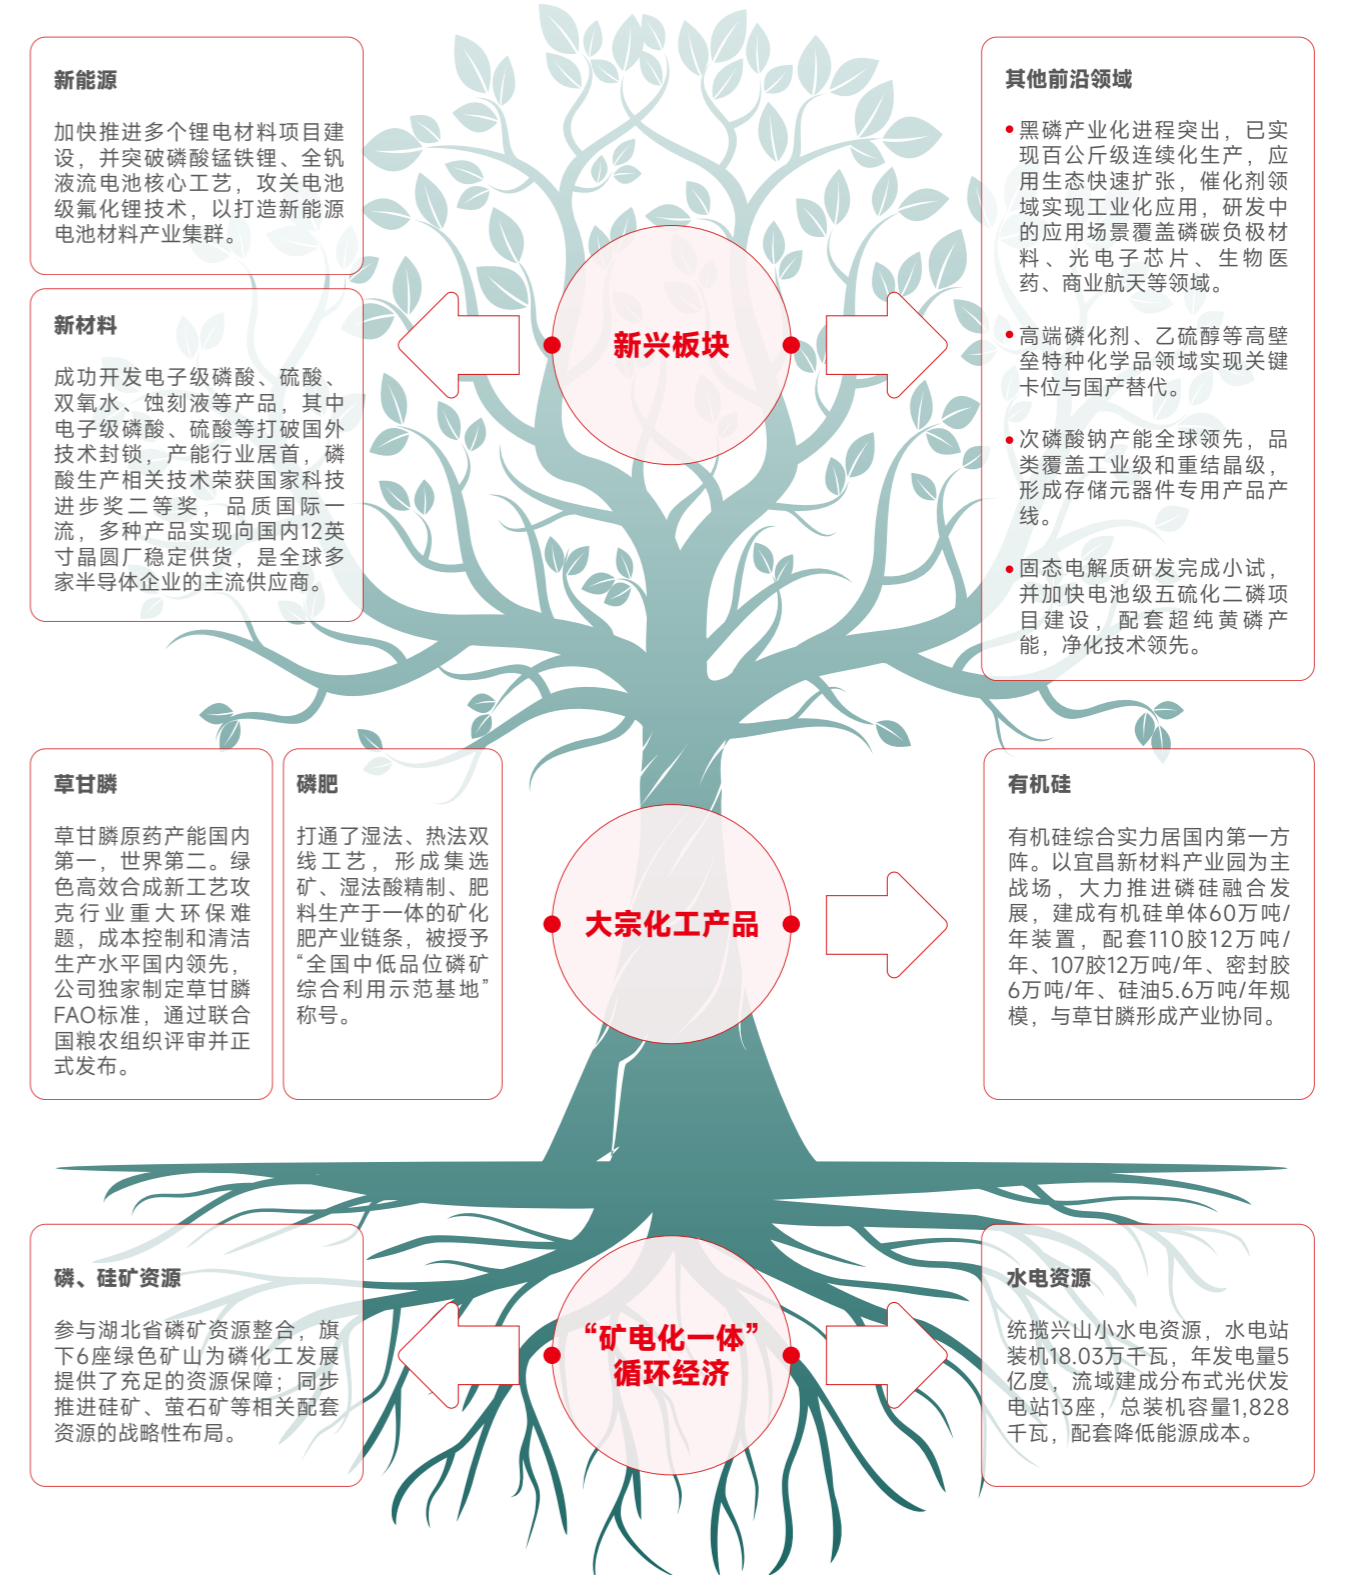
新能源

加快推进多个锂电材料项目建设，并突破磷酸锰铁锂、全钒液流电池核心工艺，攻关电池级氟化锂技术，以打造新能源电池材料产业集群。

新材料

成功开发电子级磷酸、硫酸、双氧水、蚀刻液等产品，其中电子级磷酸、硫酸等打破国外技术封锁，产能行业居首，磷酸生产相关技术荣获国家科技进步奖二等奖，品质国际一流，多种产品实现向国内12英寸晶圆厂稳定供货，是全球多家半导体企业的主流供应商。

新兴板块

其他前沿领域

• 黑磷产业化进程突出，已实现百公斤级连续化生产，应用生态快速扩张，催化剂领域实现工业化应用，研发中的应用场景覆盖磷碳负极材料、光电子芯片、生物医药、商业航天等领域。

• 高端磷化剂、乙硫醇等高壁垒特种化学品领域实现关键卡位与国产替代。

• 次磷酸钠产能全球领先，品类覆盖工业级和重结晶级，形成存储元器件专用产品产线。

• 固态电解质研发完成小试，并加快电池级五硫化二磷项目建设，配套超纯黄磷产能，净化技术领先。

草甘膦

草甘膦原药产能国内第一，世界第二。绿色高效合成新工艺攻克行业重大环保难题，成本控制和清洁生产水平国内领先，公司独家制定草甘膦FAO标准，通过联合国粮农组织评审并正式发布。

磷肥

打通了湿法、热法双线工艺，形成集选矿、湿法酸精制、肥料生产于一体的矿化肥产业链条，被授予“全国中低品位磷矿综合利用示范基地”称号。

大宗化工产品

有机硅

有机硅综合实力居国内第一方阵。以宜昌新材料产业园为主战场，大力推进磷硅融合发展，建成有机硅单体60万吨/年装置，配套110胶12万吨/年、107胶12万吨/年、密封胶6万吨/年、硅油5.6万吨/年规模，与草甘膦形成产业协同。

磷、硅矿资源

参与湖北省磷矿资源整合，旗下6座绿色矿山为磷化工发展提供了充足的资源保障；同步推进硅矿、萤石矿等相关配套资源的战略性布局。

“矿电化一体”循环经济

水电资源

统揽兴山小水电资源，水电站装机18.03万千瓦，年发电量5亿度，流域建成分布式光伏发电站13座，总装机容量1,828千瓦，配套降低能源成本。